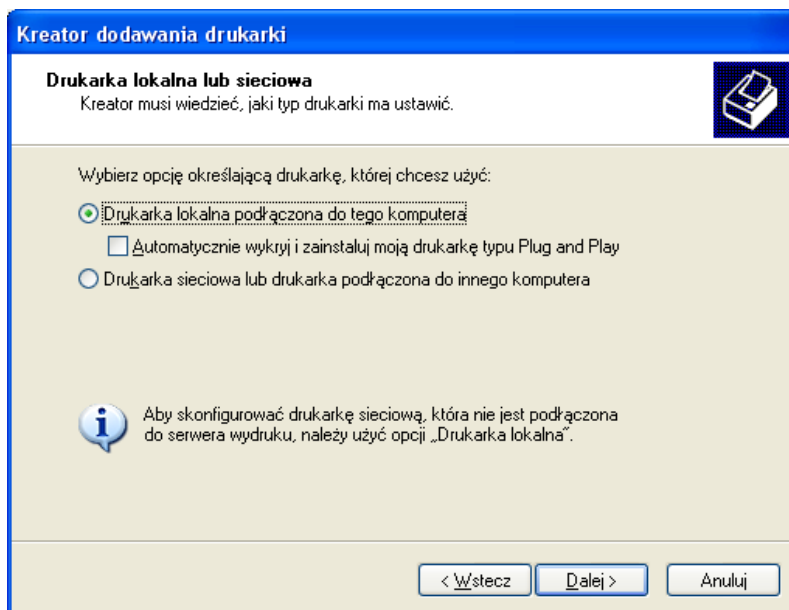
Kreator dodawania drukarki

Drukarka lokalna lub sieciowa
Kreator musi wiedzieć, jaki typ drukarki ma ustawić.

Wybierz opcję określającą drukarkę, której chcesz użyć:

Drukarka lokalna podłączona do tego komputera

Automatycznie wykryj i zainstaluj moją drukarkę typu Plug and Play

Drukarka sieciowa lub drukarka podłączona do innego komputera

Aby skonfigurować drukarkę sieciową, która nie jest podłączona do serwera wydruku, należy użyć opcji „Drukarka lokalna".

< Wstecz
Dalej >
Anuluj